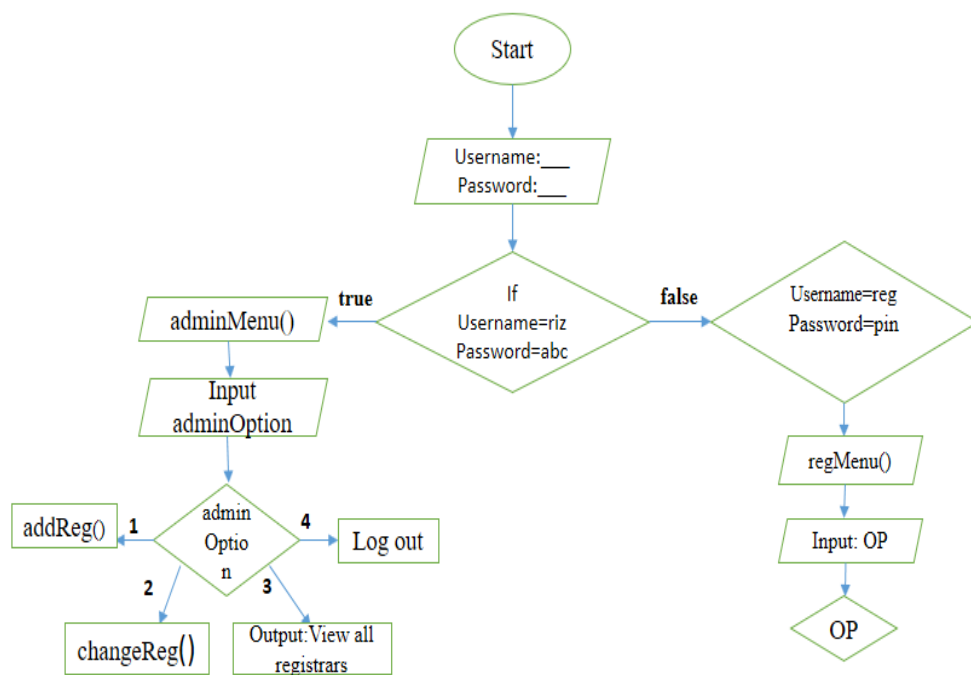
Start

Username:___
Password:___

If
Username=riz
Password=abc

true

false

adminMenu()

Input
adminOption

Username=reg
Password=pin

regMenu()

Input: OP

OP

admin
Optio
n

addReg()

1

4

Log out

2

3

changeReg()

Output:View all registrars